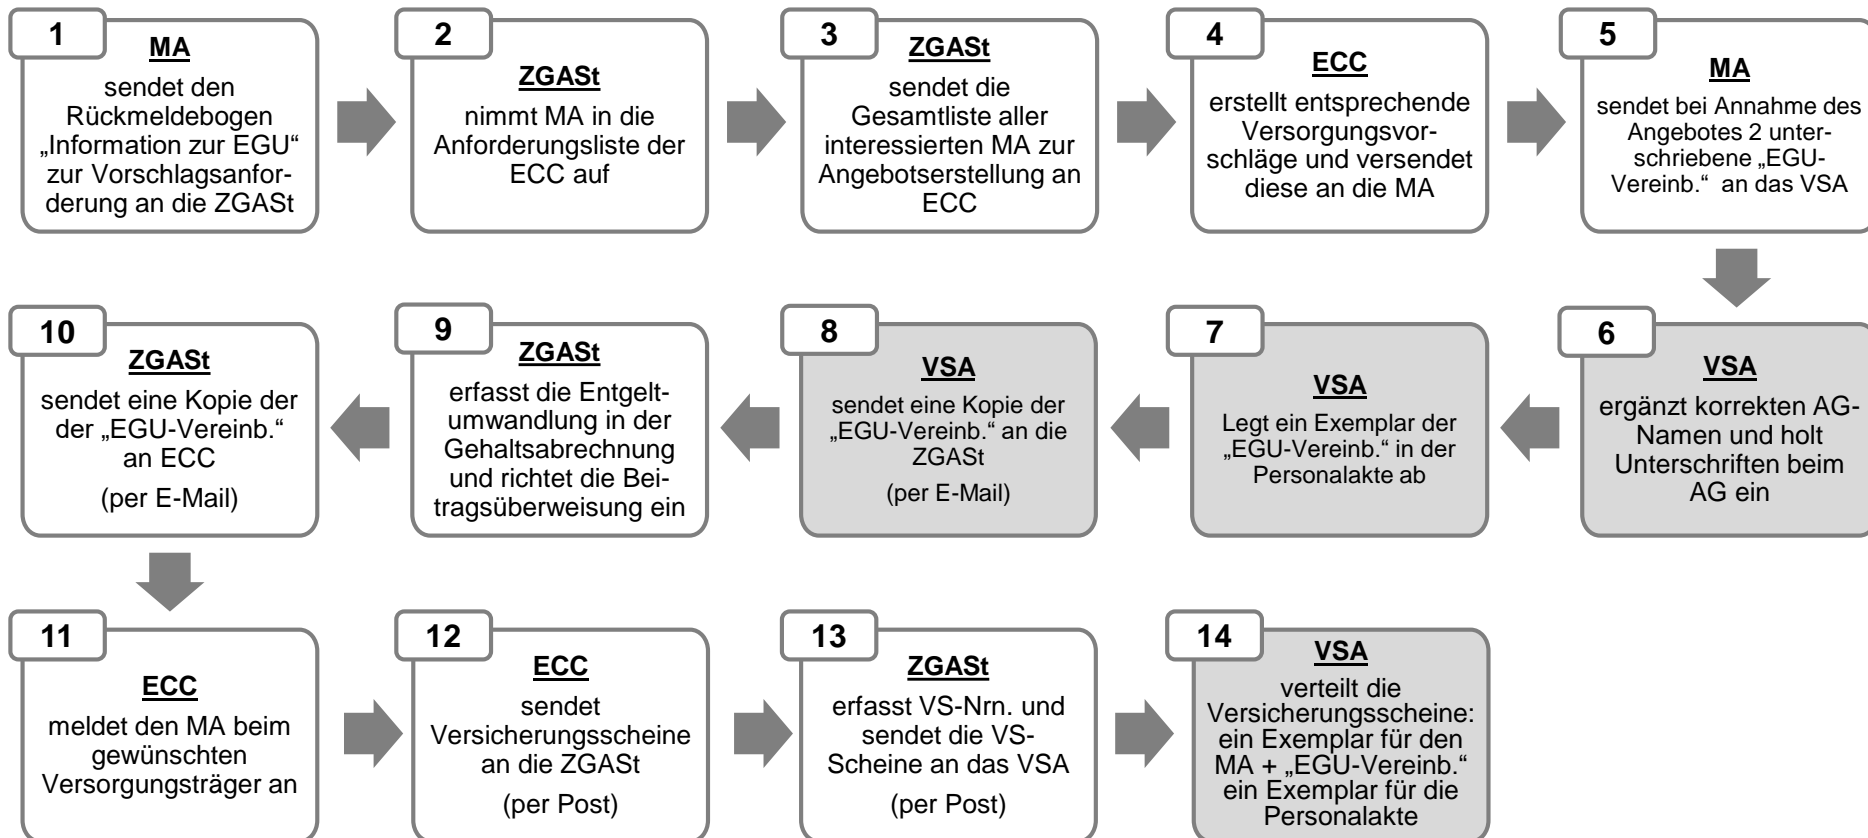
1
MA
sendet den Rückmeldebogen „Information zur EGU“ zur Vorschlagsanforderung an die ZGASt

2
ZGASt
nimmt MA in die Anforderungsliste der ECC auf

3
ZGASt
sendet die Gesamtliste aller interessierten MA zur Angebotserstellung an ECC

4
ECC
erstellt entsprechende Versorgungsvorschläge und versendet diese an die MA

5
MA
sendet bei Annahme des Angebotes 2 unterschriebene „EGU-Vereinb.“ an das VSA

6
VSA
ergänzt korrekten AG-Namen und holt Unterschriften beim AG ein

7
VSA
Legt ein Exemplar der „EGU-Vereinb.“ in der Personalakte ab

8
VSA
sendet eine Kopie der „EGU-Vereinb.“ an die ZGASt
(per E-Mail)

9
ZGASt
erfasst die Entgeltumwandlung in der Gehaltsabrechnung und richtet die Beitragsüberweisung ein

10
ZGASt
sendet eine Kopie der der „EGU-Vereinb.“ an ECC
(per E-Mail)

11
ECC
meldet den MA beim gewünschten Versorgungsträger an

12
ECC
sendet Versicherungsscheine an die ZGASt
(per Post)

13
ZGASt
erfasst VS-Nrn. und sendet die VS-Scheine an das VSA
(per Post)

14
VSA
verteilt die Versicherungsscheine: ein Exemplar für den MA + „EGU-Vereinb.“ ein Exemplar für die Personalakte